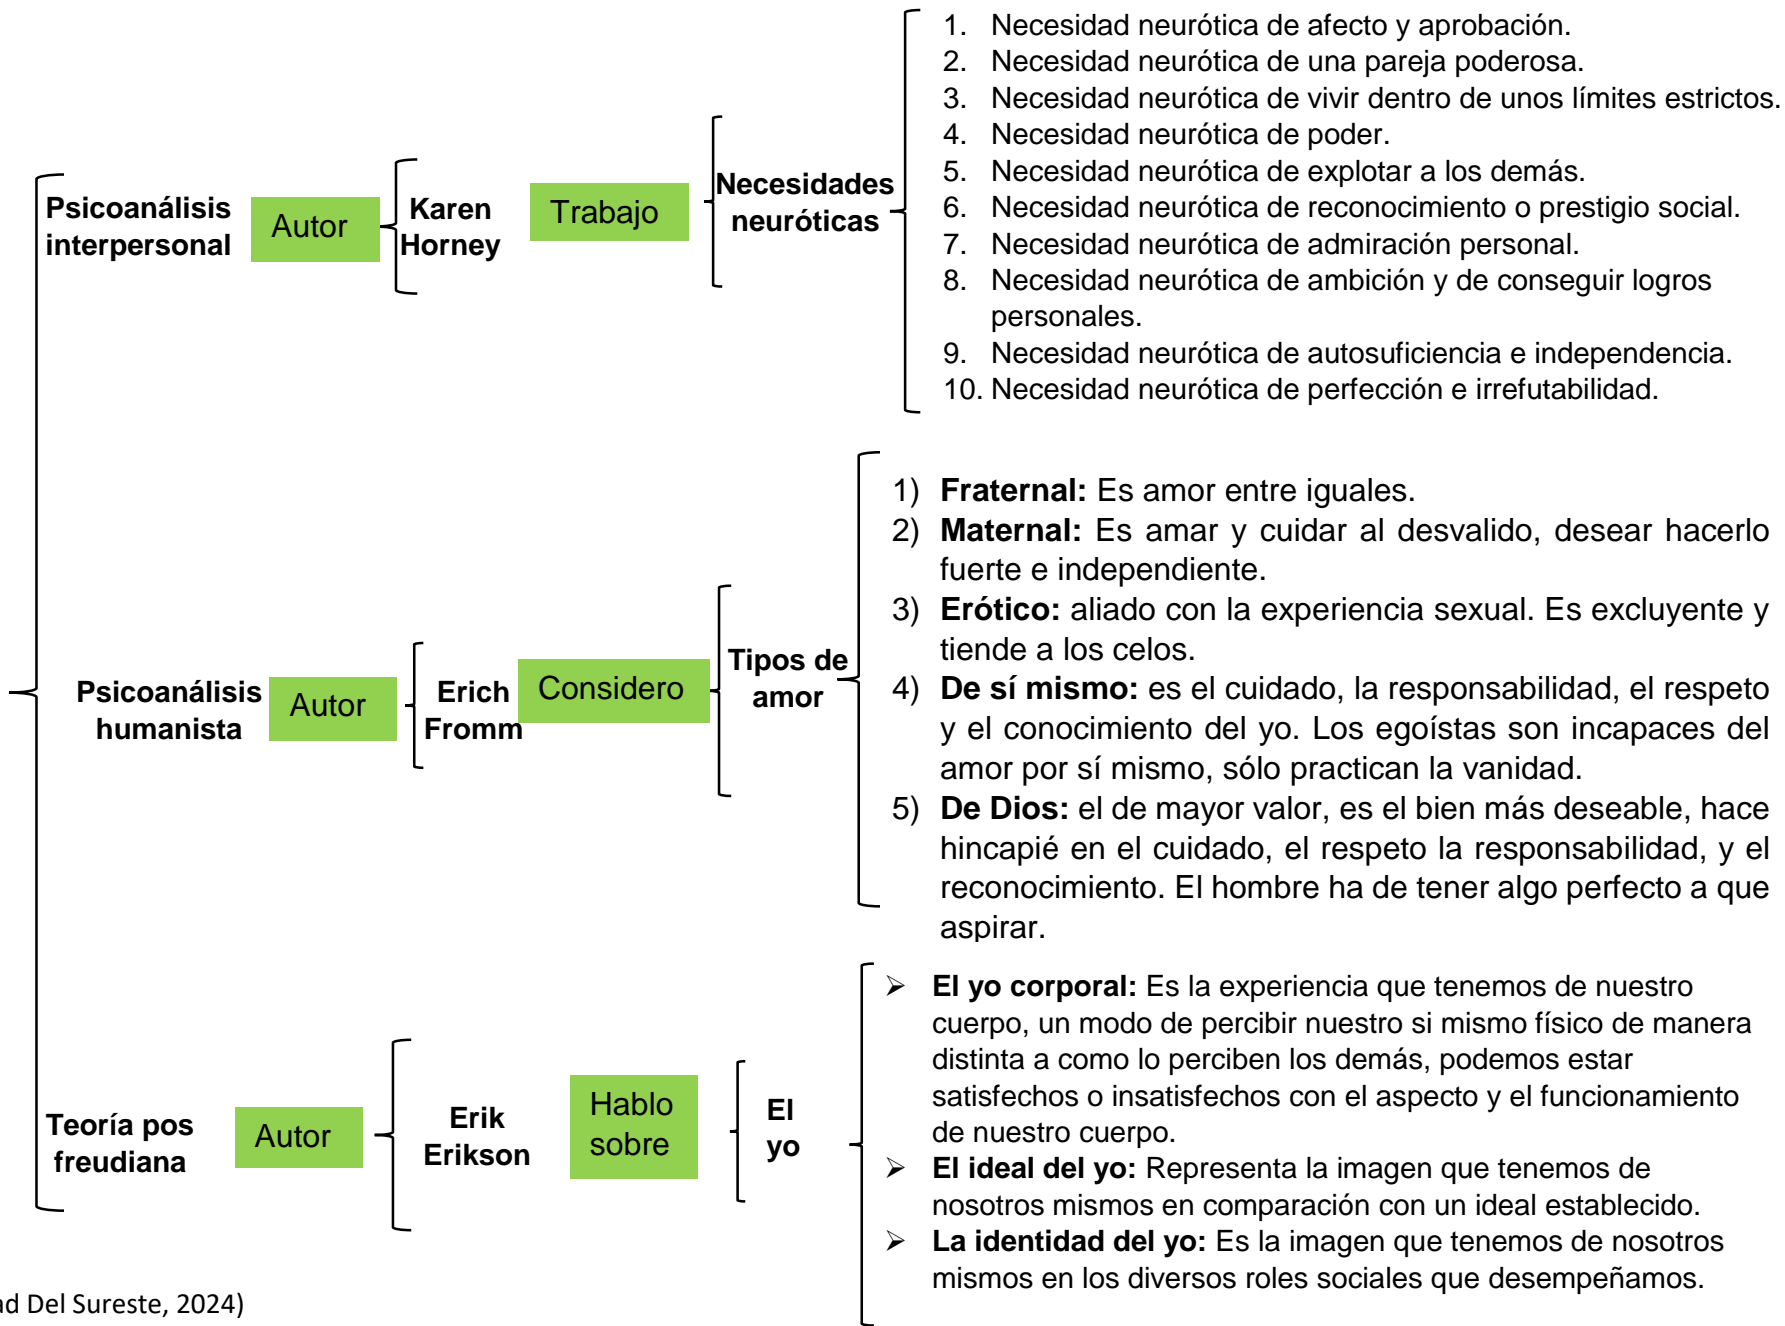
Psicoanálisis interpersonal

Autor

Karen Horney

Trabajo

Necesidades neuróticas

1. Necesidad neurótica de afecto y aprobación.
2. Necesidad neurótica de una pareja poderosa.
3. Necesidad neurótica de vivir dentro de unos límites estrictos.
4. Necesidad neurótica de poder.
5. Necesidad neurótica de explotar a los demás.
6. Necesidad neurótica de reconocimiento o prestigio social.
7. Necesidad neurótica de admiración personal.
8. Necesidad neurótica de ambición y de conseguir logros personales.
9. Necesidad neurótica de autosuficiencia e independencia.
10. Necesidad neurótica de perfección e irrefutabilidad.

Psicoanálisis humanista

Autor

Erich Fromm

Considero

Tipos de amor

1) **Fraternal:** Es amor entre iguales.
2) **Maternal:** Es amar y cuidar al desvalido, desear hacerlo fuerte e independiente.
3) **Erótico:** aliado con la experiencia sexual. Es excluyente y tiende a los celos.
4) **De sí mismo:** es el cuidado, la responsabilidad, el respeto y el conocimiento del yo. Los egoístas son incapaces del amor por sí mismo, sólo practican la vanidad.
5) **De Dios:** el de mayor valor, es el bien más deseable, hace hincapié en el cuidado, el respeto la responsabilidad, y el reconocimiento. El hombre ha de tener algo perfecto a que aspirar.

Teoría pos freudiana

Autor

Erik Erikson

Hablo sobre

El yo

➢ **El yo corporal:** Es la experiencia que tenemos de nuestro cuerpo, un modo de percibir nuestro si mismo físico de manera distinta a como lo perciben los demás, podemos estar satisfechos o insatisfechos con el aspecto y el funcionamiento de nuestro cuerpo.
➢ **El ideal del yo:** Representa la imagen que tenemos de nosotros mismos en comparación con un ideal establecido.
➢ **La identidad del yo:** Es la imagen que tenemos de nosotros mismos en los diversos roles sociales que desempeñamos.

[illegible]d Del Sureste, 2024)